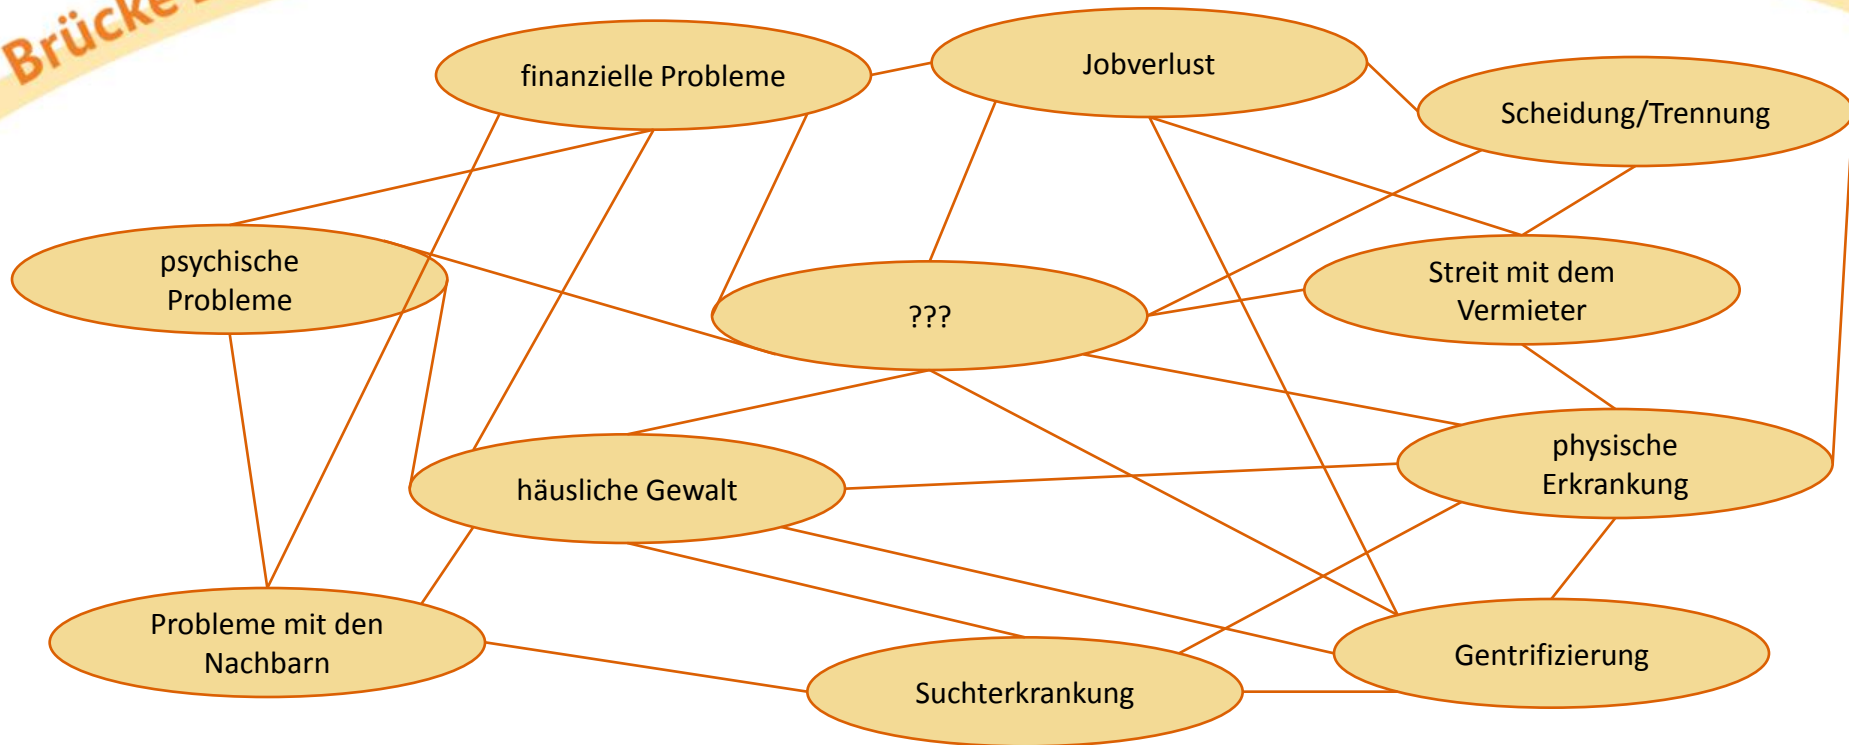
Brücke

finanzielle Probleme

Jobverlust

Scheidung/Trennung

psychische Probleme

???

Streit mit dem Vermieter

häusliche Gewalt

physische Erkrankung

Probleme mit den Nachbarn

Suchterkrankung

Gentrifizierung